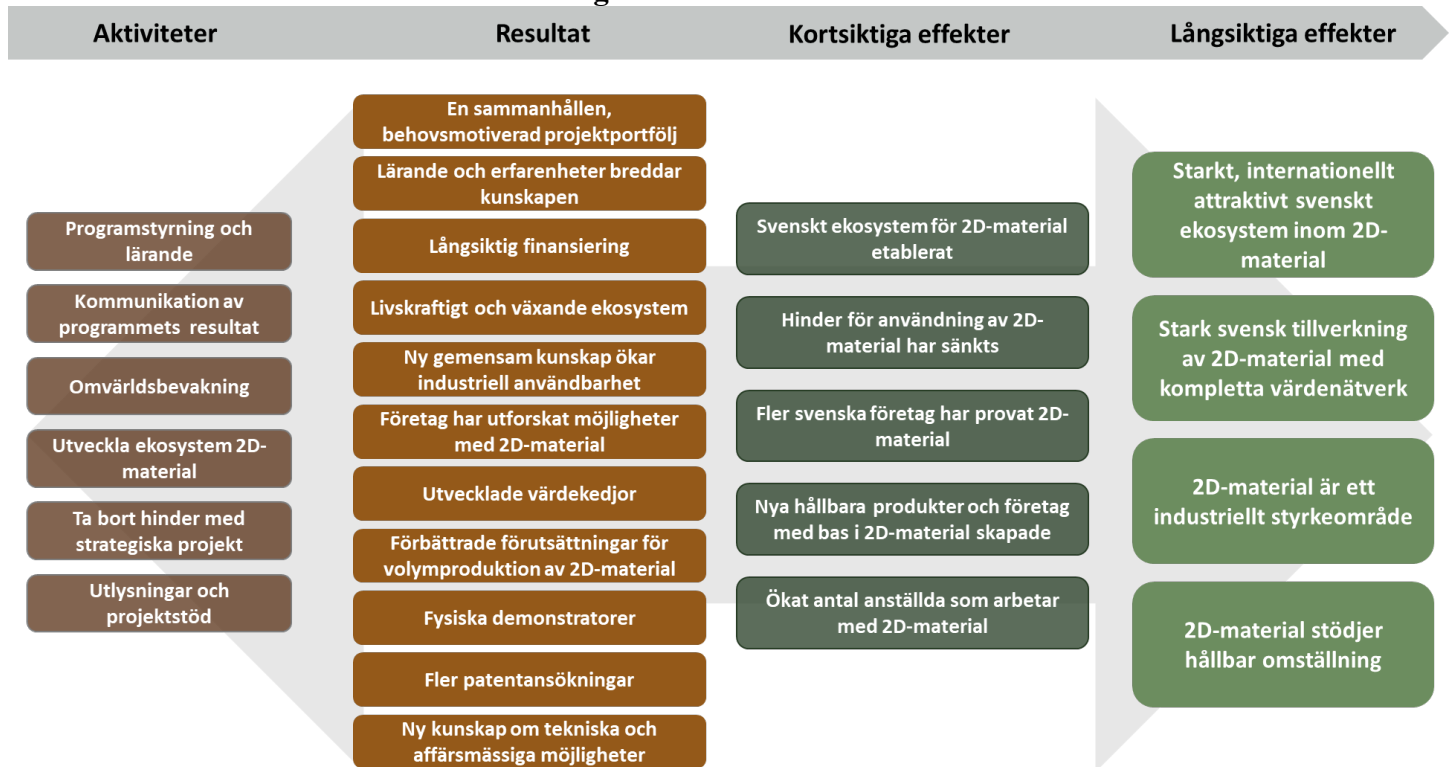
Aktiviteter

Resultat

Kortsiktiga effekter

Långsiktiga effekter

Programstyrning och lärande

Kommunikation av programmets resultat

Omvärldsbevakning

Utveckla ekosystem 2D-material

Ta bort hinder med strategiska projekt

Utlysningar och projektstöd

En sammanhållen, behovsmotiverad projektportfölj

Lärande och erfarenheter breddar kunskapen

Långsiktig finansiering

Livskraftigt och växande ekosystem

Ny gemensam kunskap ökar industriell användbarhet

Företag har utforskat möjligheter med 2D-material

Utvecklade värdekedjor

Förbättrade förutsättningar för volymproduktion av 2D-material

Fysiska demonstratorer

Fler patentansökningar

Ny kunskap om tekniska och affärsmässiga möjligheter

Svenskt ekosystem för 2D-material etablerat

Hinder för användning av 2D-material har sänkts

Fler svenska företag har provat 2D-material

Nya hållbara produkter och företag med bas i 2D-material skapade

Ökat antal anställda som arbetar med 2D-material

Starkt, internationellt attraktivt svenskt ekosystem inom 2D-material

Stark svensk tillverkning av 2D-material med kompletta värdenätverk

2D-material är ett industriellt styrkeområde

2D-material stödjer hållbar omställning